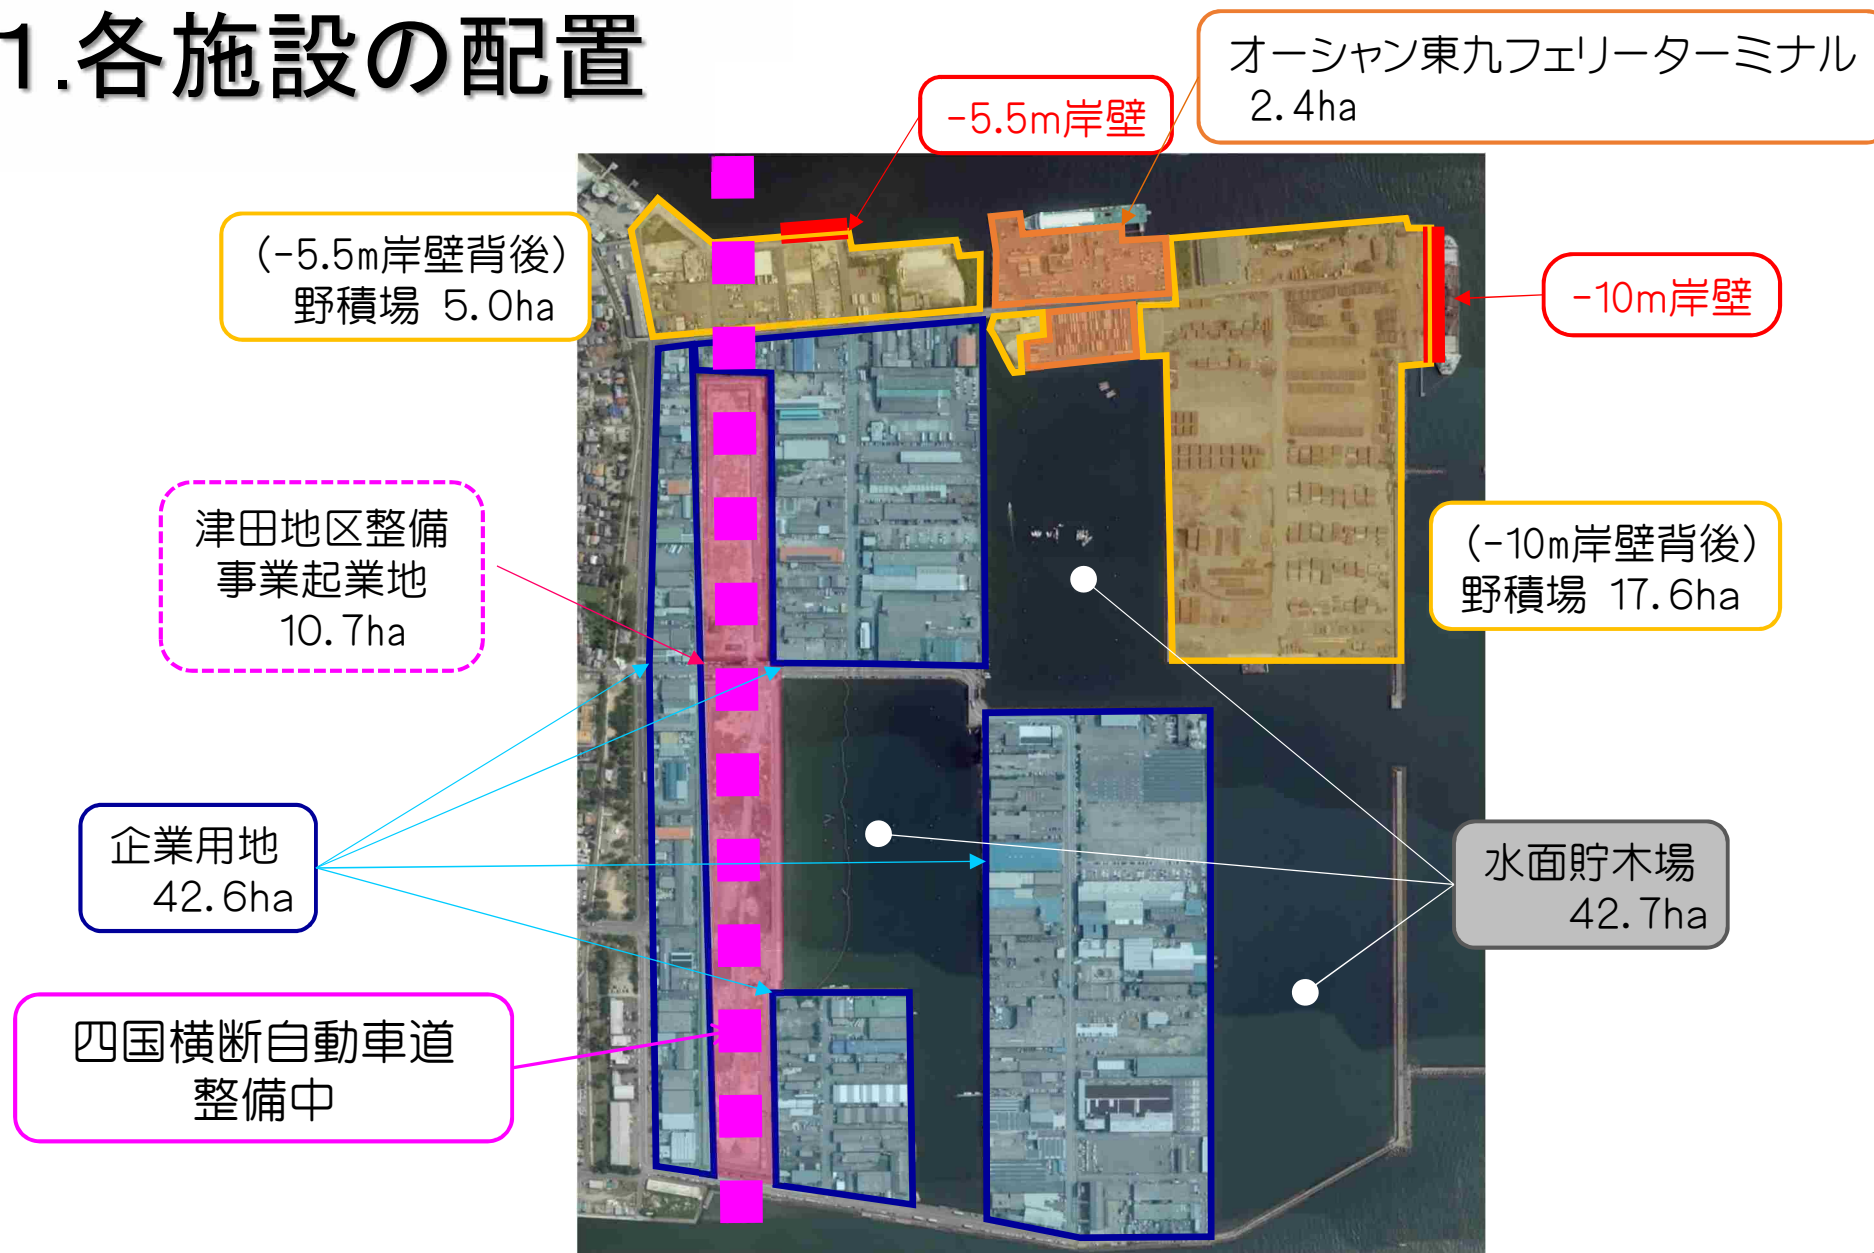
1.各施設の配置

-5.5m岸壁

オーシャン東九フェリーターミナル
2.4ha

(-5.5m岸壁背後)
野積場 5.0ha

-10m岸壁

津田地区整備
事業起業地
10.7ha

(-10m岸壁背後)
野積場 17.6ha

企業用地
42.6ha

水面貯木場
42.7ha

四国横断自動車道
整備中